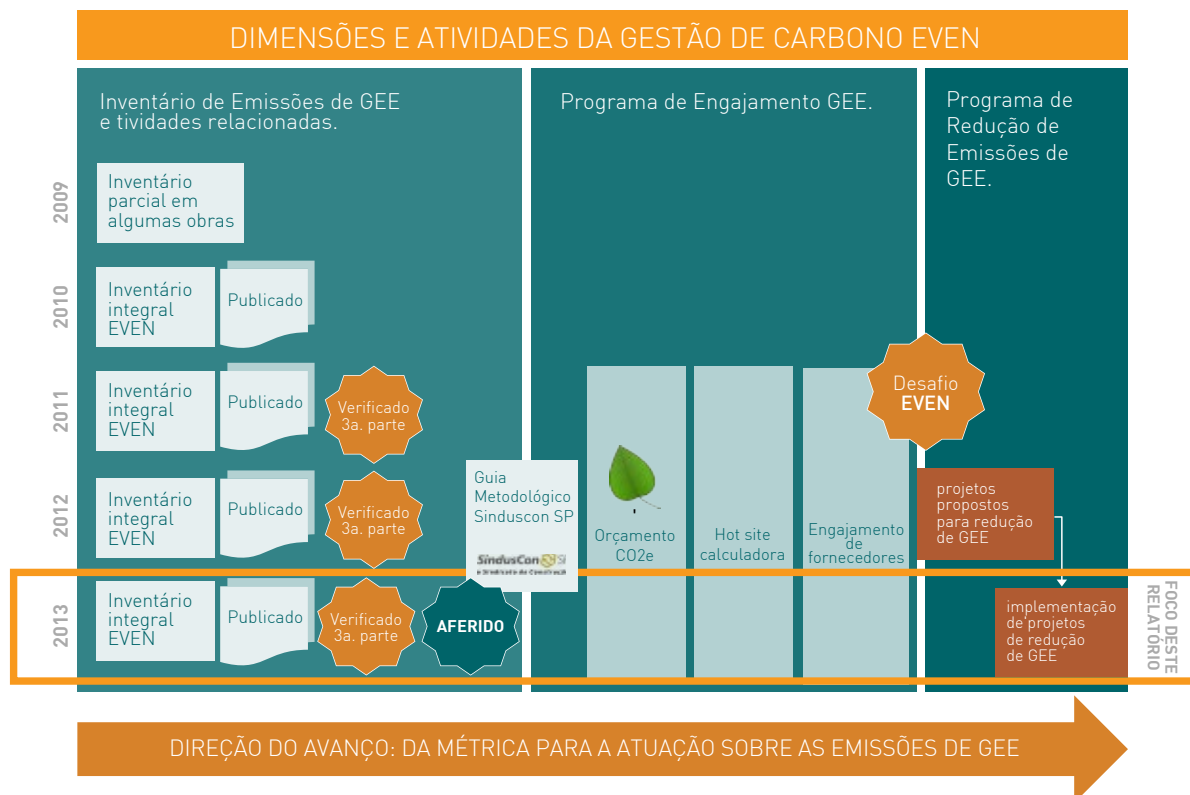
DIMENSÕES E ATIVIDADES DA GESTÃO DE CARBONO EVEN

Inventário de Emissões de GEE e tividades relacionadas.

Programa de Engajamento GEE.

Programa de Redução de Emissões de GEE.

2009

Inventário parcial em algumas obras

2010

Inventário integral EVEN

Publicado

2011

Inventário integral EVEN

Publicado

Verificado 3a. parte

Desafio EVEN

2012

Inventário integral EVEN

Publicado

Verificado 3a. parte

Guia Metodológico Sinduscon SP

SindusCon SP

Orçamento CO2e

Hot site calculadora

Engajamento de fornecedores

projetos propostos para redução de GEE

2013

Inventário integral EVEN

Publicado

Verificado 3a. parte

AFERIDO

implementação de projetos de redução de GEE

FOCO DESTE RELATÓRIO

DIREÇÃO DO AVANÇO: DA MÉTRICA PARA A ATUAÇÃO SOBRE AS EMISSÕES DE GEE